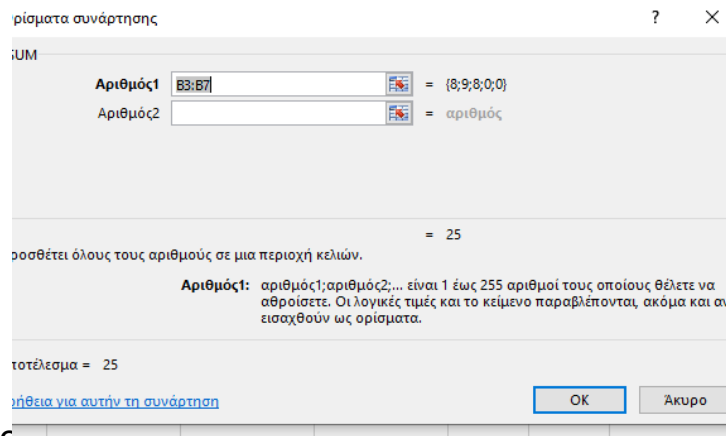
ορίσματα συνάρτησης

?

×

SUM

Αριθμός1 B3:B7 = {8;9;8;0;0}

Αριθμός2 = αριθμός

= 25

ροσθέτει όλους τους αριθμούς σε μια περιοχή κελιών.

Αριθμός1: αριθμός1;αριθμός2;... είναι 1 έως 255 αριθμοί τους οποίους θέλετε να αθροίσετε. Οι λογικές τιμές και το κείμενο παραβλέπονται, ακόμα και αν εισαχθούν ως ορίσματα.

τοτέλεσμα = 25

οήθεια για αυτήν τη συνάρτηση

OK

Άκυρο